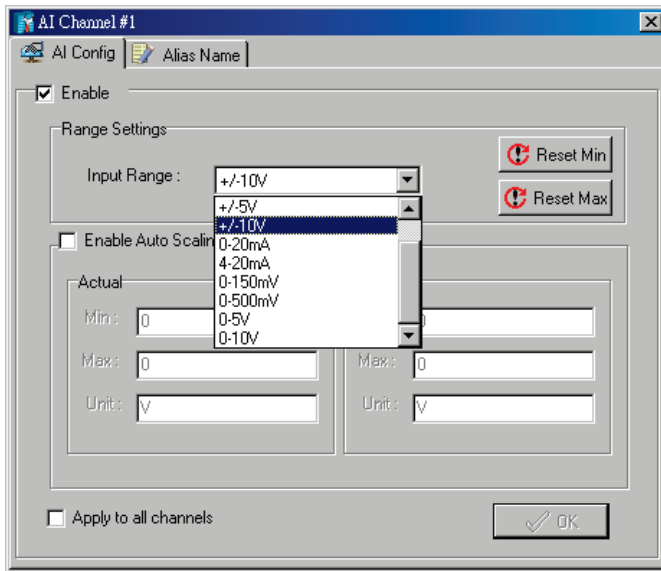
AI Channel #1

AI Config | Alias Name

Enable

Range Settings

Input Range : +/-10V

Reset Min

Reset Max

+/-5V
+/-10V
0-20mA
4-20mA
0-150mV
0-500mV
0-5V
0-10V

Enable Auto Scalin

Actual

Min : 0

Max : 0

Unit : V

0

Max : 0

Unit : V

Apply to all channels

OK